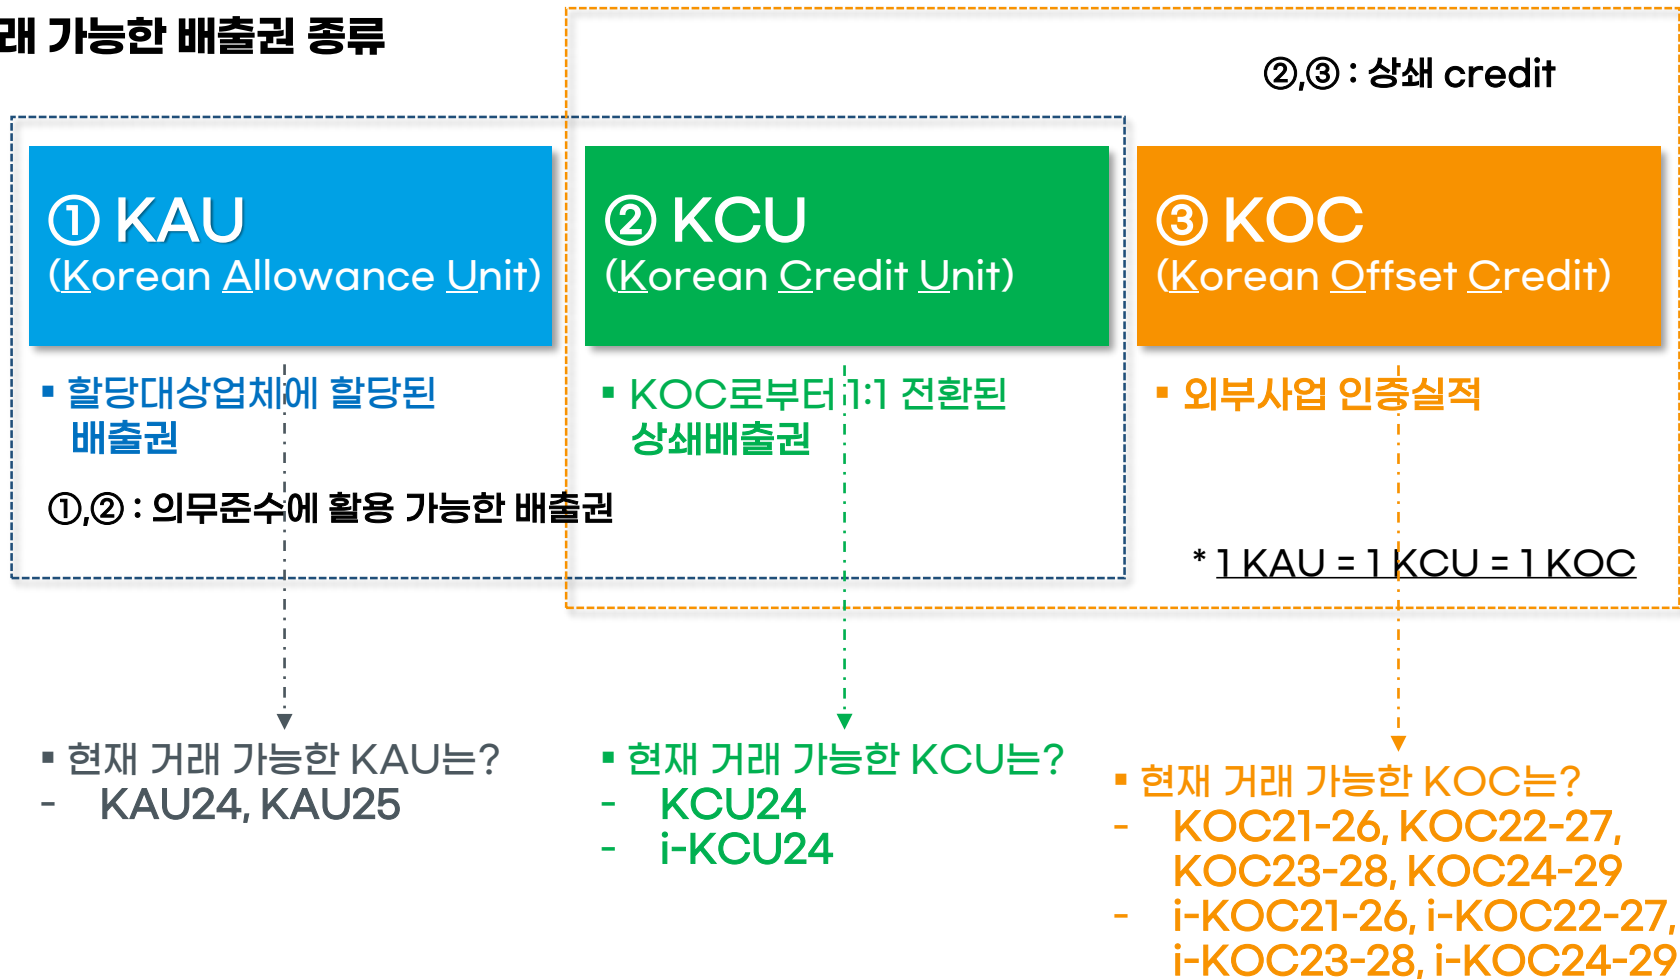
래 가능한 배출권 종류

②,③ : 상쇄 credit

① KAU
(Korean Allowance Unit)

② KCU
(Korean Credit Unit)

③ KOC
(Korean Offset Credit)

▪ 할당대상업체에 할당된 배출권

▪ KOC로부터 1:1 전환된 상쇄배출권

▪ 외부사업 인증실적

①,② : 의무준수에 활용 가능한 배출권

* 1 KAU = 1 KCU = 1 KOC

▪ 현재 거래 가능한 KAU는?
- KAU24, KAU25

▪ 현재 거래 가능한 KCU는?
- KCU24
- i-KCU24

▪ 현재 거래 가능한 KOC는?
- KOC21-26, KOC22-27, KOC23-28, KOC24-29
- i-KOC21-26, i-KOC22-27, i-KOC23-28, i-KOC24-29